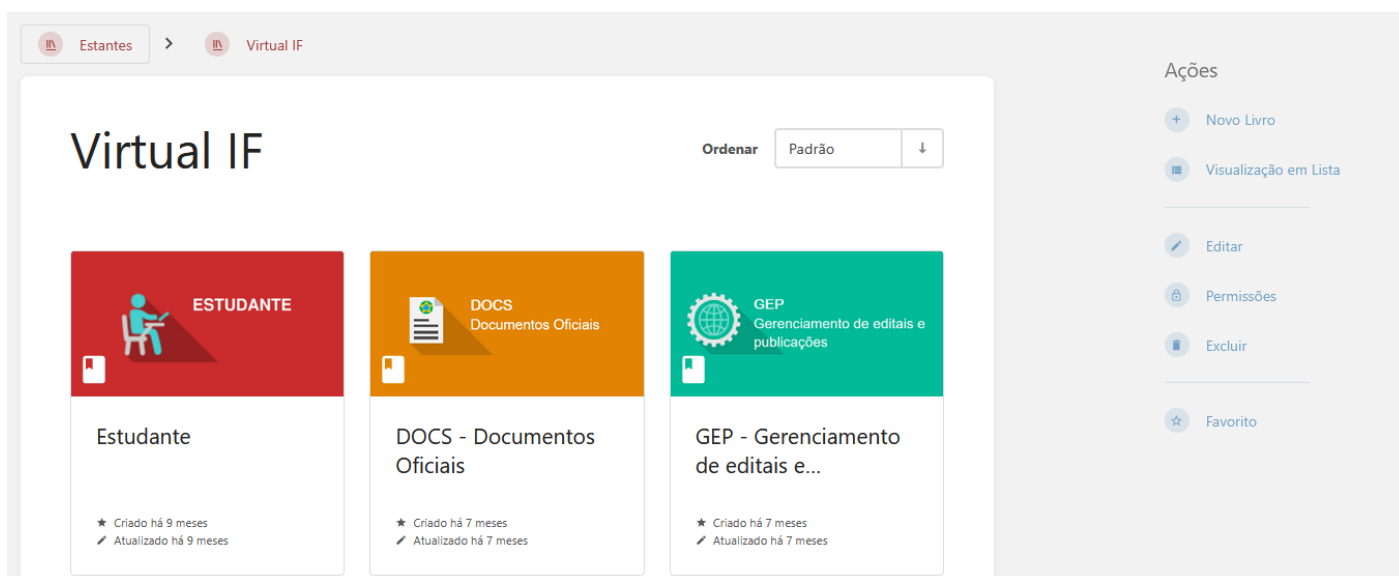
Estantes > Virtual IF

Virtual IF

Ordenar Padrão ↓

ESTUDANTE

Estudante

★ Criado há 9 meses
Atualizado há 9 meses

DOCS
Documentos Oficiais

DOCS - Documentos Oficiais

★ Criado há 7 meses
Atualizado há 7 meses

GEP
Gerenciamento de editais e publicações

GEP - Gerenciamento de editais e...

★ Criado há 7 meses
Atualizado há 7 meses

Ações

Novo Livro

Visualização em Lista

Editar

Permissões

Excluir

Favorito